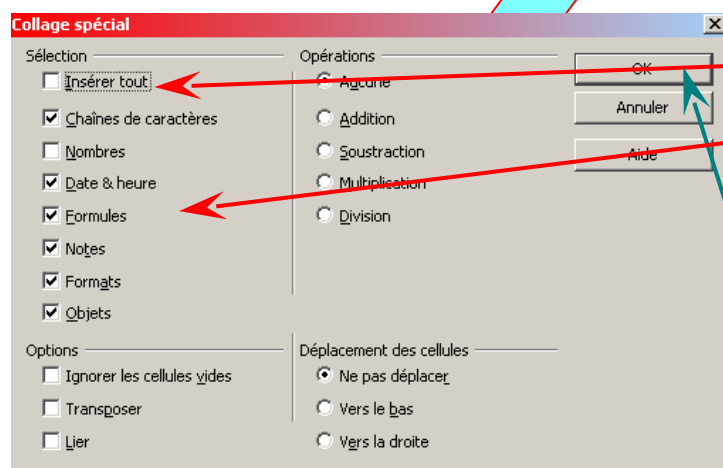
Collage spécial

Sélection
Insérer tout
Chaînes de caractères
Nombres
Date & heure
Formules
Notes
Formats
Objets

Opérations
Aucune
Addition
Soustraction
Multiplication
Division

OK
Annuler
Aide

Options
Ignorer les cellules vides
Transposer
Lier

Déplacement des cellules
Ne pas déplacer
Vers le bas
Vers la droite